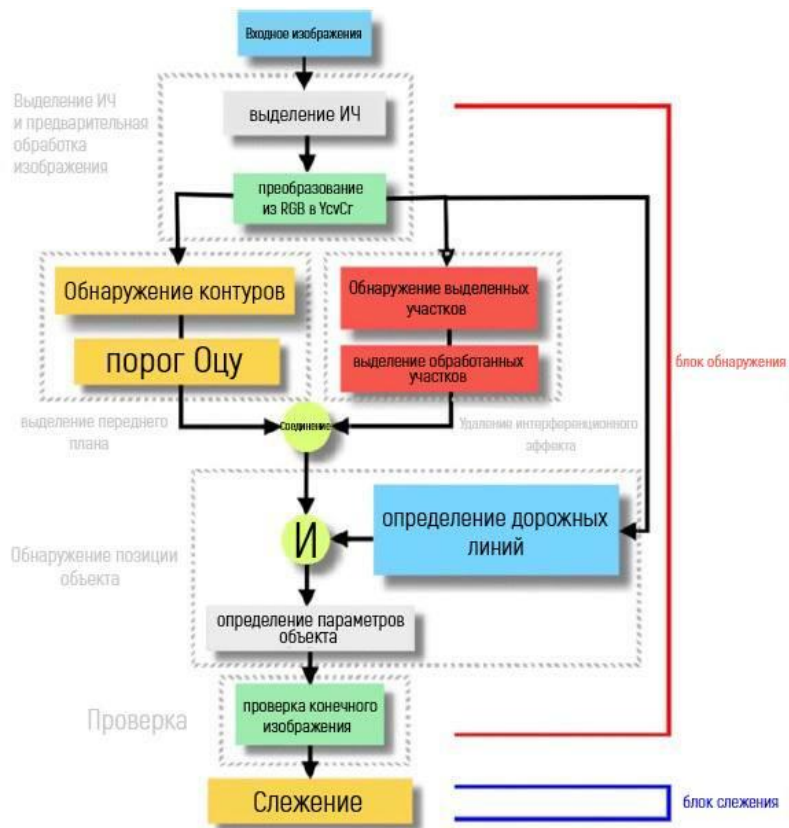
Входное изображения

Выделение ИЧ и предварительная обработка изображения

выделение ИЧ

преобразование из RGB в YcvCr

Обнаружение контуров

порог Оцу

Обнаружение выделенных участков

выделение обработанных участков

блок обнаружения

выделение переднего плана

Соединение

Удаление интерференционного эффекта

Обнаружение позиции объекта

И

определение дорожных линий

определение параметров объекта

Проверка

проверка конечного изображения

Слежение

блок слежения